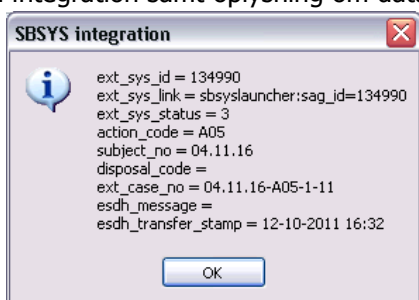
integration samt oplysning om da

SBSYS integration

ext_sys_id = 134990
ext_sys_link = sbsyslauncher:sag_id=134990
ext_sys_status = 3
action_code = A05
subject_no = 04.11.16
disposal_code =
ext_case_no = 04.11.16-A05-1-11
esdh_message =
esdh_transfer_stamp = 12-10-2011 16:32

OK